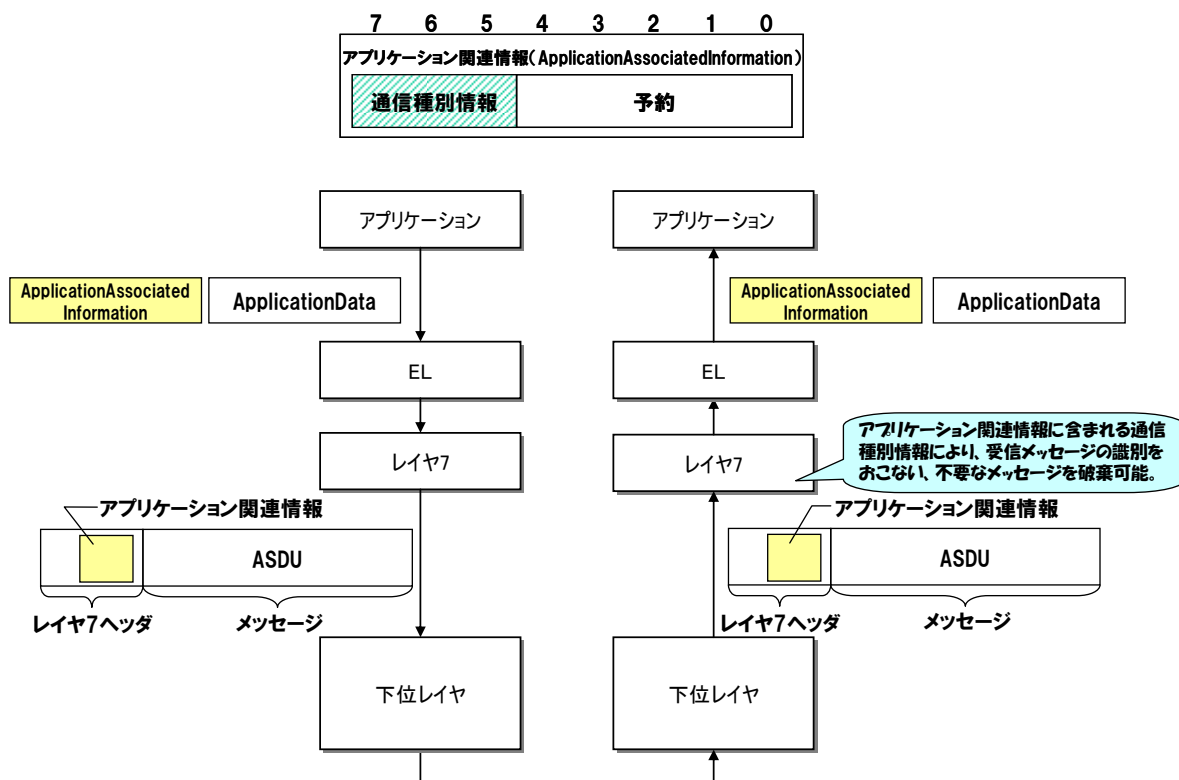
7 6 5 4 3 2 1 0

アプリケーション関連情報（ApplicationAssociatedInformation）

通信種別情報 予約

アプリケーション

アプリケーション

ApplicationAssociated Information

ApplicationData

ApplicationAssociated Information

ApplicationData

EL

EL

レイヤ7

レイヤ7

アプリケーション関連情報に含まれる通信種別情報により、受信メッセージの識別をおこない、不要なメッセージを破棄可能。

アプリケーション関連情報

ASDU

レイヤ7ヘッダ

メッセージ

アプリケーション関連情報

ASDU

レイヤ7ヘッダ

メッセージ

下位レイヤ

下位レイヤ